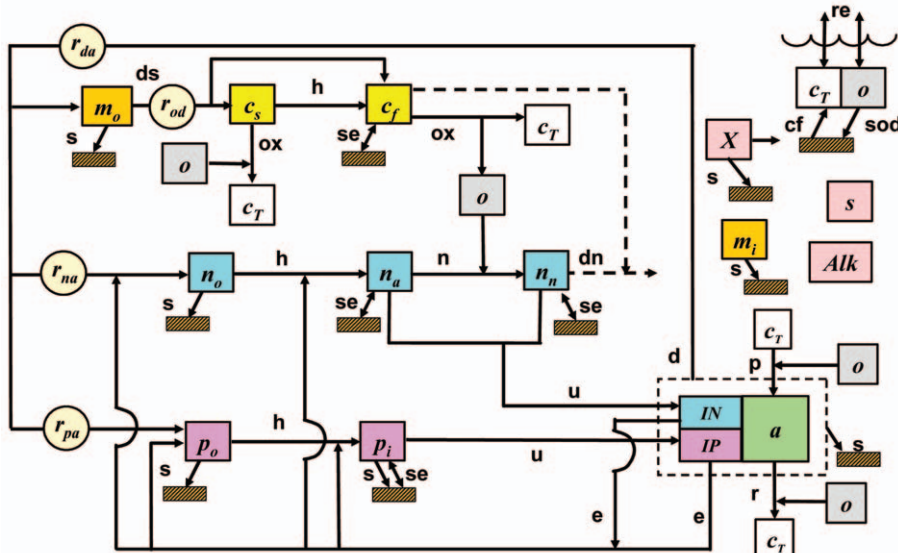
$r_{da}$

re

ds

$m_o$

$r_{od}$

$c_s$

h

$c_f$

$c_T$

$o$

s

se

ox

$c_T$

cf

sod

$X$

$o$

ox

$c_T$

$o$

s

$s$

$m_i$

$r_{na}$

$n_o$

h

$n_a$

n

$n_n$

dn

s

$Alk$

s

se

se

$c_T$

d

p

$o$

u

$r_{pa}$

$p_o$

h

$p_i$

u

$IN$

$IP$

$a$

s

s

s

se

r

$o$

e

e

$c_T$